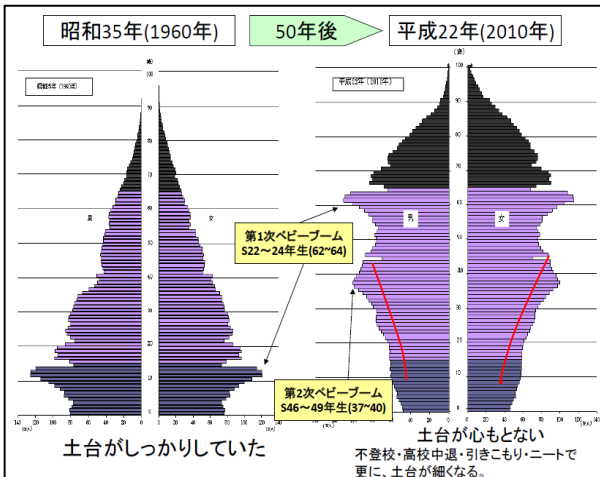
昭和35年(1960年)

50年後

平成22年(2010年)

昭和35年 (1960年)

平成22年 (2010年)

男

女

男

女

第1次ベビーブーム
S22～24年生(62～64)

第2次ベビーブーム
S46～49年生(37～40)

土台がしっかりしていた

土台が心もとない

不登校・高校中退・引きこもり・ニートで更に、土台が細くなる。